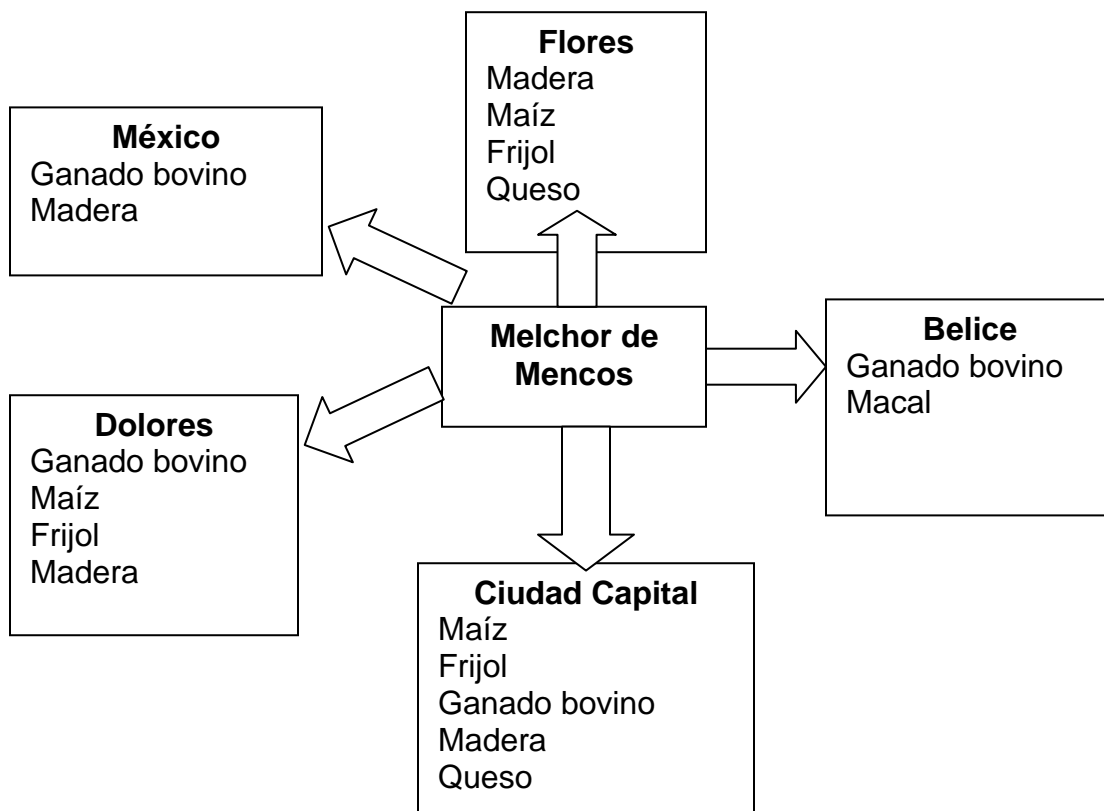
Flores
Madera
Maíz
Frijol
Queso

México
Ganado bovino
Madera

Melchor de Mencos

Belice
Ganado bovino
Macal

Dolores
Ganado bovino
Maíz
Frijol
Madera

Ciudad Capital
Maíz
Frijol
Ganado bovino
Madera
Queso